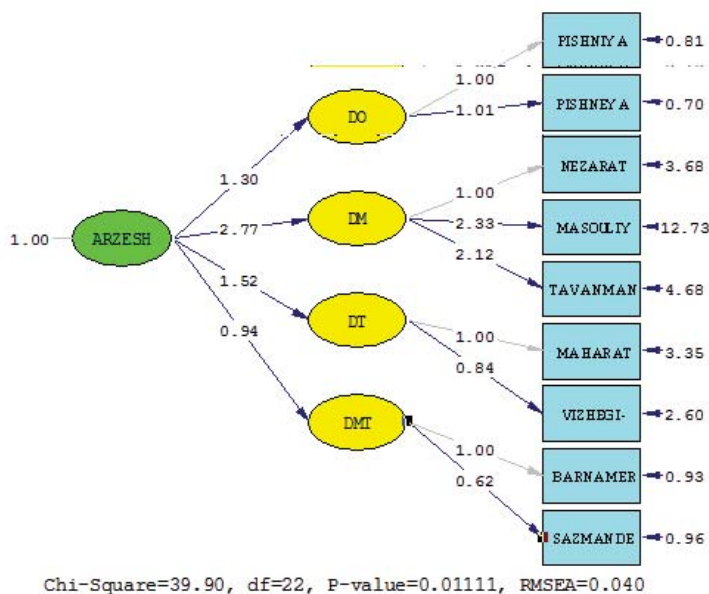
PISHNIYA 0.81
PISHNEYA 0.70
NEZARAT 3.68
MASOULIY 12.73
TAVANMAN 4.68
MAHARAT 3.35
VIZHEGI- 2.60
BARNAMER 0.93
SAZMANDE 0.96

1.00
1.01
1.00
2.33
2.12
1.00
0.84
1.00
0.62

DO
DM
DT
DMT

1.30
2.77
1.52
0.94

1.00 ARZESH

Chi-Square=39.90, df=22, P-value=0.01111, RMSEA=0.040